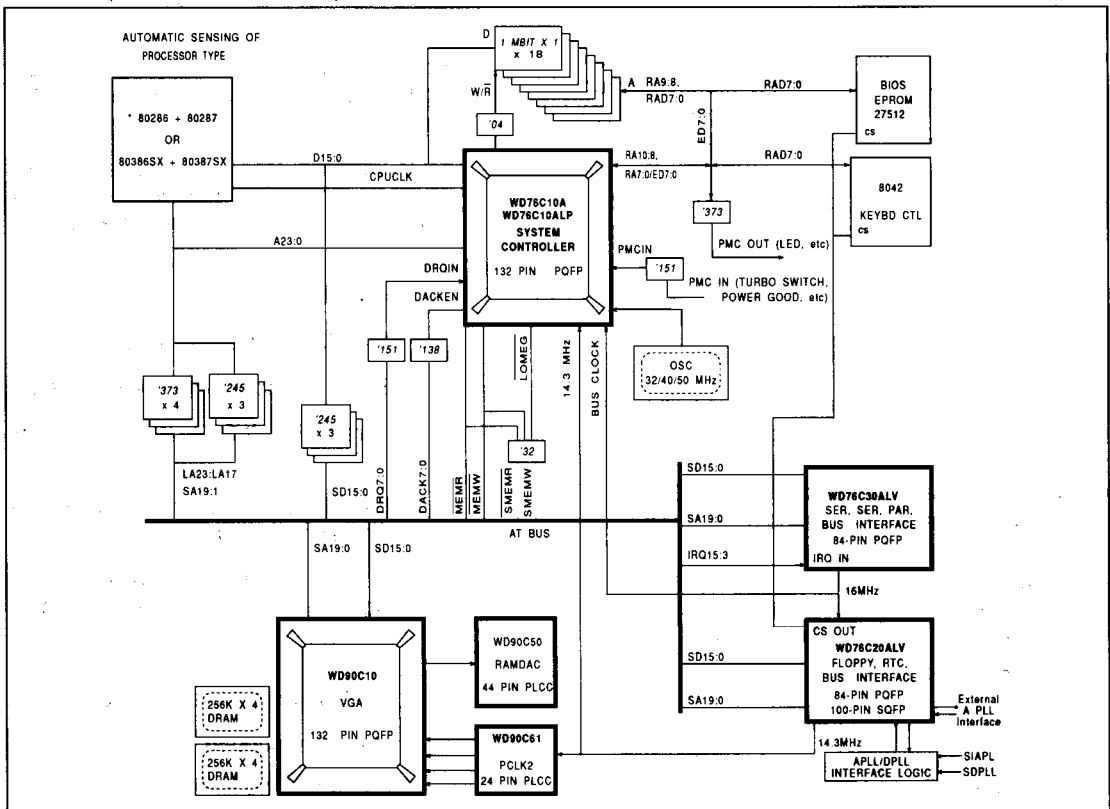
AUTOMATIC SENSING OF PROCESSOR TYPE

80286 + 80287
OR
80386SX + 80387SX

D

1 MBIT X 1
x 18

W/$\overline{R}$

A RA9:8, RAD7:0

RAD7:0

BIOS EPROM 27512
cs

'04

ED7:0

D15:0

CPUCLK

RA10:8, RA7:0/ED7:0

RAD7:0

8042
KEYBD CTL
cs

WD76C10A
WD76C10ALP
SYSTEM CONTROLLER
132 PIN PQFP

'373

PMC OUT (LED, etc)

A23:0

PMCIN

'151

PMC IN (TURBO SWITCH, POWER GOOD, etc)

DRQIN

DACKEN

'151

'138

$\overline{LOMEG}$

14.3 MHz

BUS CLOCK

OSC
32/40/50 MHz

'373
x 4

'245
x 3

'245
x 3

'32

LA23:LA17
SA19:1

SD15:0

DRQ7:0

DACK7:0

$\overline{MEMR}$
$\overline{MEMW}$

$\overline{SMEMR}$
$\overline{SMEMW}$

SD15:0

WD76C30ALV
SER, SER, PAR, BUS INTERFACE
84-PIN PQFP

SA19:0

AT BUS

IRQ15:3

IRQ IN

SA19:0

SD15:0

16MHz

WD90C10
VGA
132 PIN PQFP

WD90C50
RAMDAC
44 PIN PLCC

CS OUT

SD15:0

WD76C20ALV
FLOPPY, RTC, BUS INTERFACE
84-PIN PQFP
100-PIN SQFP

SA19:0

External A PLL Interface

256K X 4
DRAM

256K X 4
DRAM

WD90C61
PCLK2
24 PIN PLCC

14.3MHz

APLL/DPLL INTERFACE LOGIC

SIAPL
SDPLL